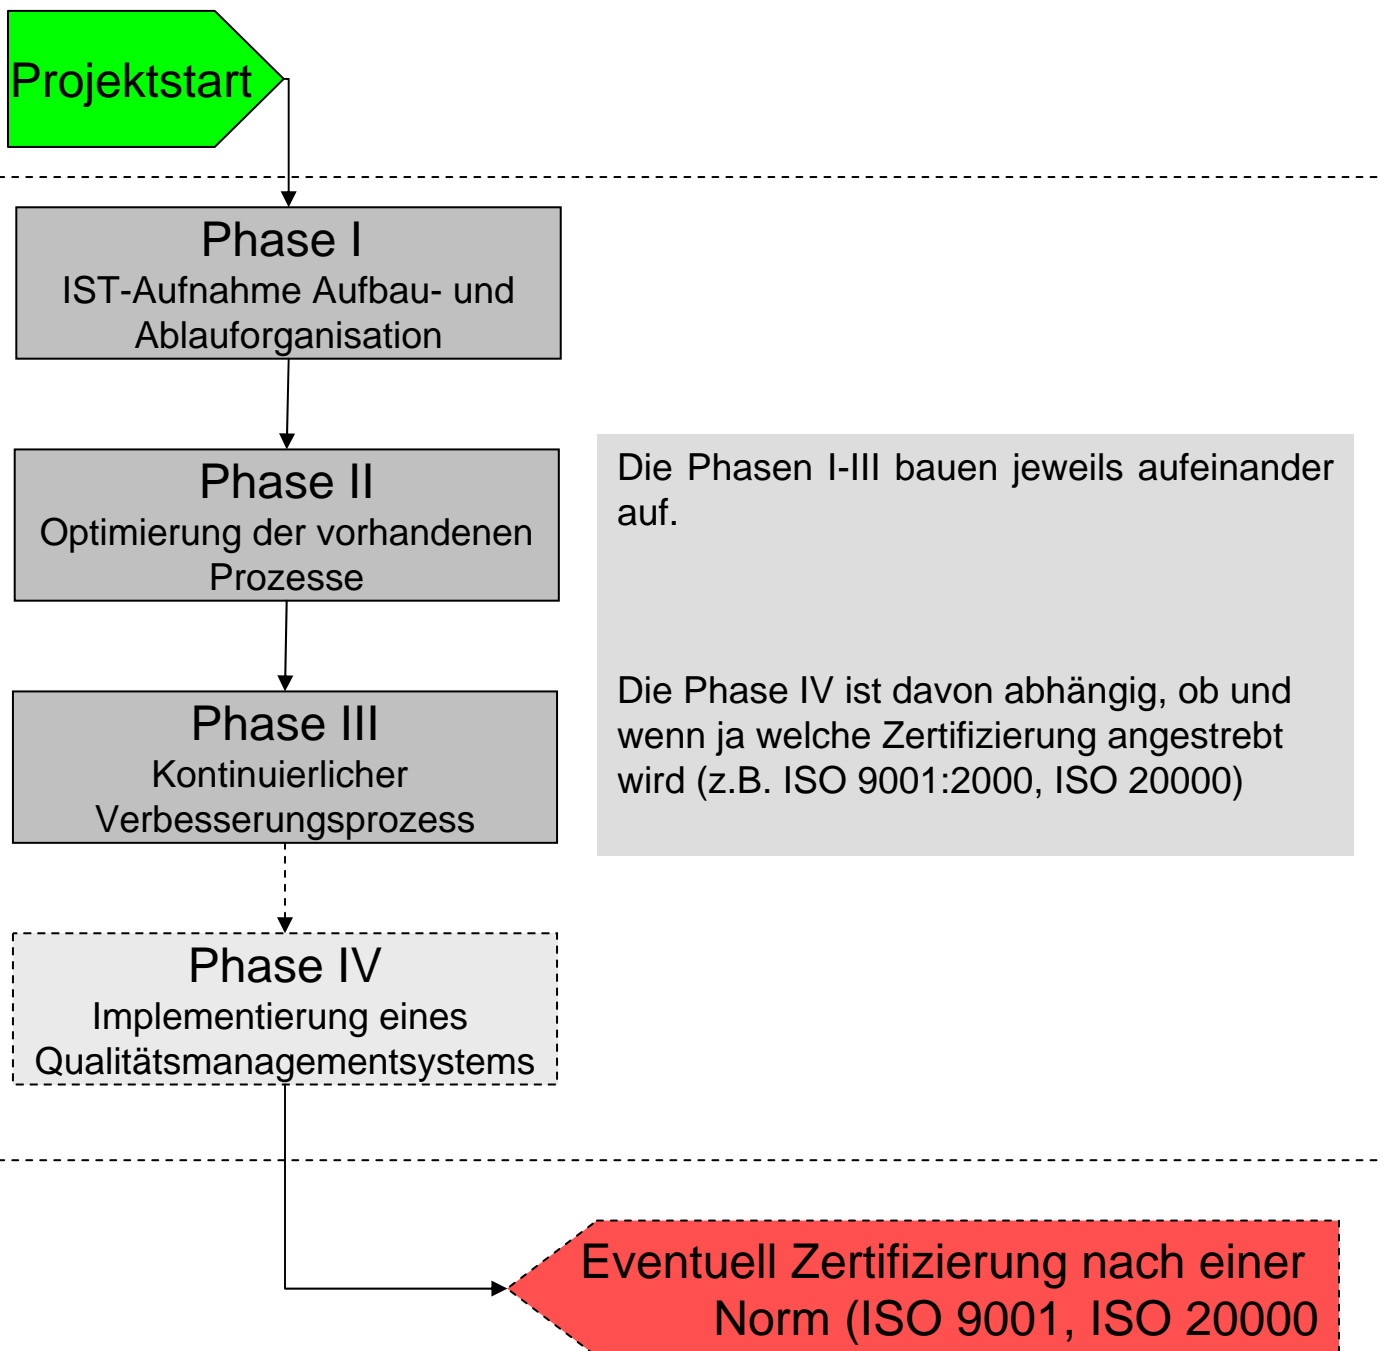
Projektstart

Phase I
IST-Aufnahme Aufbau- und Ablauforganisation

Phase II
Optimierung der vorhandenen Prozesse

Phase III
Kontinuierlicher Verbesserungsprozess

Phase IV
Implementierung eines Qualitätsmanagementsystems

Die Phasen I-III bauen jeweils aufeinander auf.

Die Phase IV ist davon abhängig, ob und wenn ja welche Zertifizierung angestrebt wird (z.B. ISO 9001:2000, ISO 20000)

Eventuell Zertifizierung nach einer Norm (ISO 9001, ISO 20000